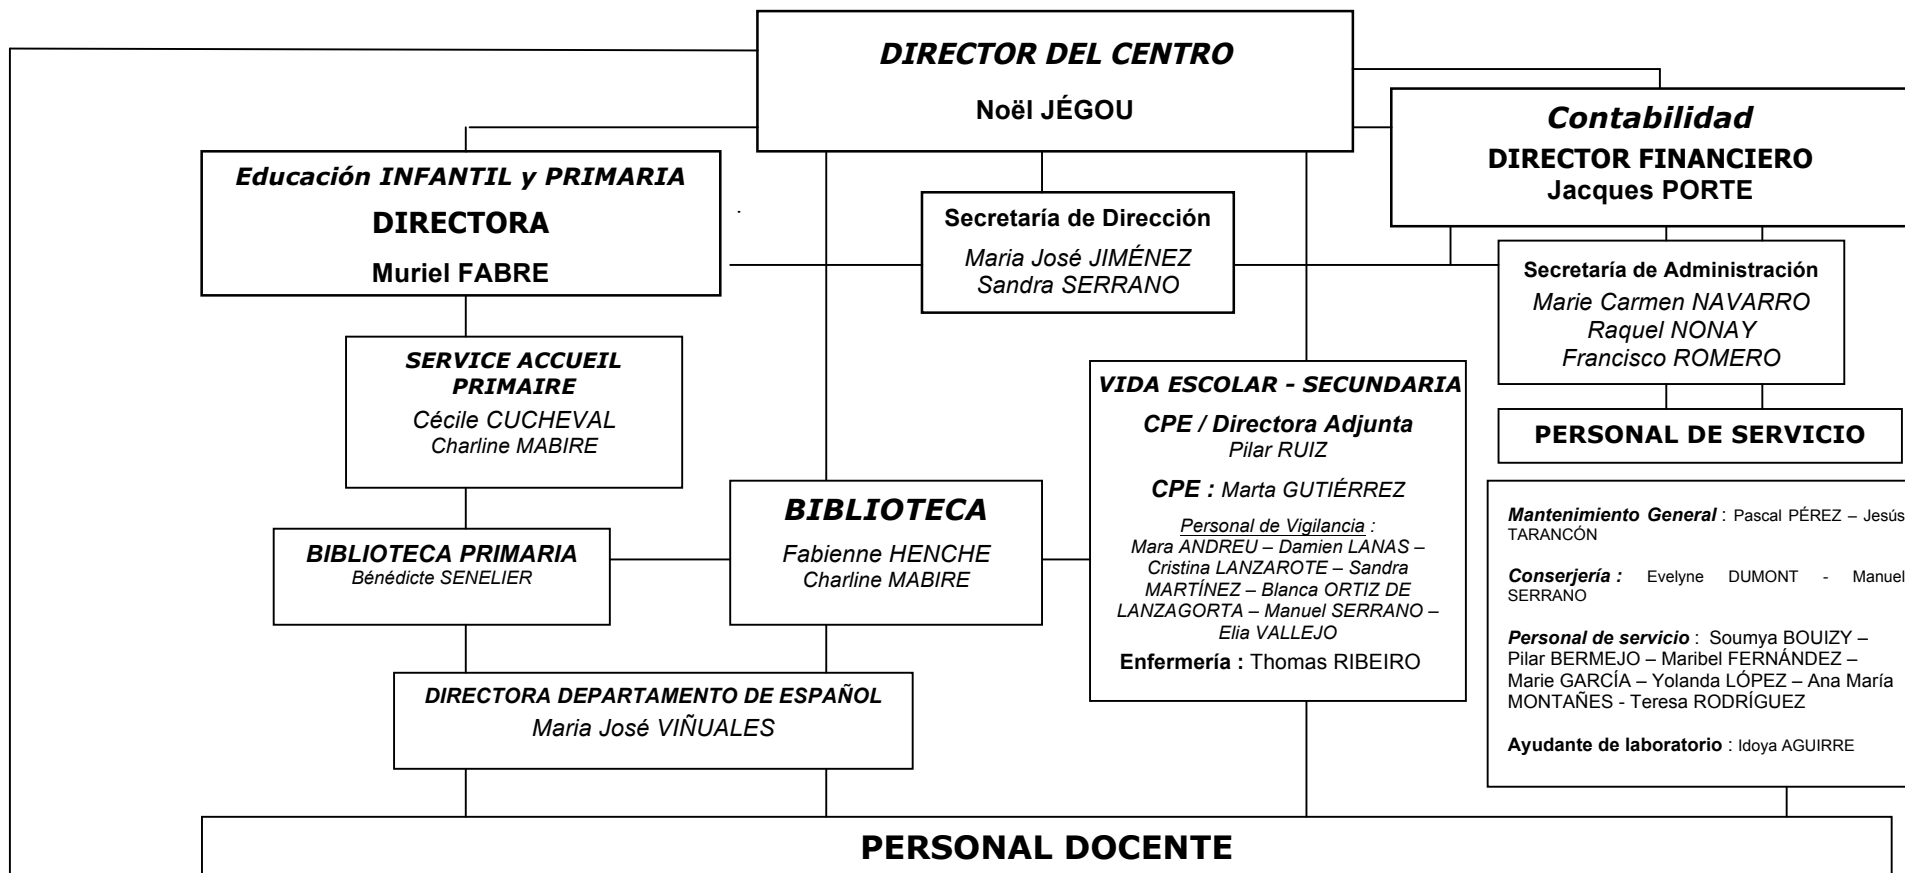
DIRECTOR DEL CENTRO

Noël JÉGOU

Contabilidad
DIRECTOR FINANCIERO
Jacques PORTE

Educación INFANTIL y PRIMARIA
DIRECTORA
Muriel FABRE

Secretaría de Dirección
Maria José JIMÉNEZ
Sandra SERRANO

Secretaría de Administración
Marie Carmen NAVARRO
Raquel NONAY
Francisco ROMERO

SERVICE ACCUEIL PRIMAIRE
Cécile CUCHEVAL
Charline MABIRE

VIDA ESCOLAR - SECUNDARIA
CPE / Directora Adjunta
Pilar RUIZ

CPE : Marta GUTIÉRREZ

Personal de Vigilancia :
Mara ANDREU – Damien LANAS – Cristina LANZAROTE – Sandra MARTÍNEZ – Blanca ORTIZ DE LANZAGORTA – Manuel SERRANO – Elia VALLEJO

Enfermería : Thomas RIBEIRO

PERSONAL DE SERVICIO

Mantenimiento General : Pascal PÉREZ – Jesús TARANCÓN

Conserjería : Evelyne DUMONT - Manuel SERRANO

Personal de servicio : Soumya BOUIZY – Pilar BERMEJO – Maribel FERNÁNDEZ – Marie GARCÍA – Yolanda LÓPEZ – Ana María MONTAÑES - Teresa RODRÍGUEZ

Ayudante de laboratorio : Idoya AGUIRRE

BIBLIOTECA
Fabienne HENCHE
Charline MABIRE

BIBLIOTECA PRIMARIA
Bénédicte SENELIER

DIRECTORA DEPARTAMENTO DE ESPAÑOL
Maria José VIÑUALES

PERSONAL DOCENTE